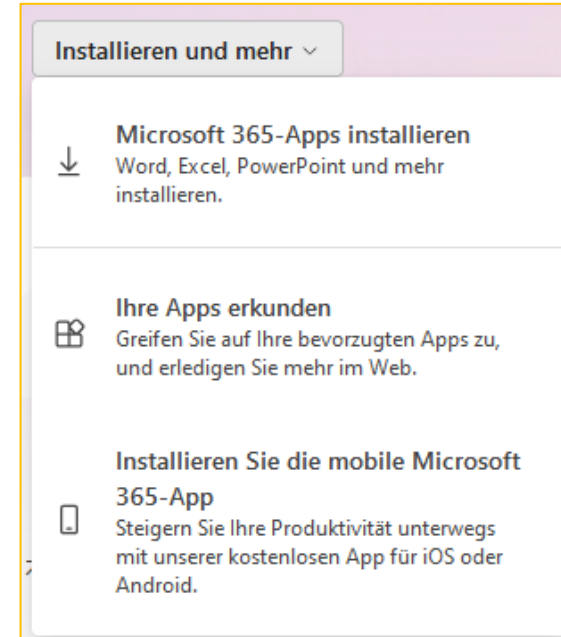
Installieren und mehr ⌄

Microsoft 365-Apps installieren
Word, Excel, PowerPoint und mehr installieren.

Ihre Apps erkunden
Greifen Sie auf Ihre bevorzugten Apps zu, und erledigen Sie mehr im Web.

Installieren Sie die mobile Microsoft 365-App
Steigern Sie Ihre Produktivität unterwegs mit unserer kostenlosen App für iOS oder Android.